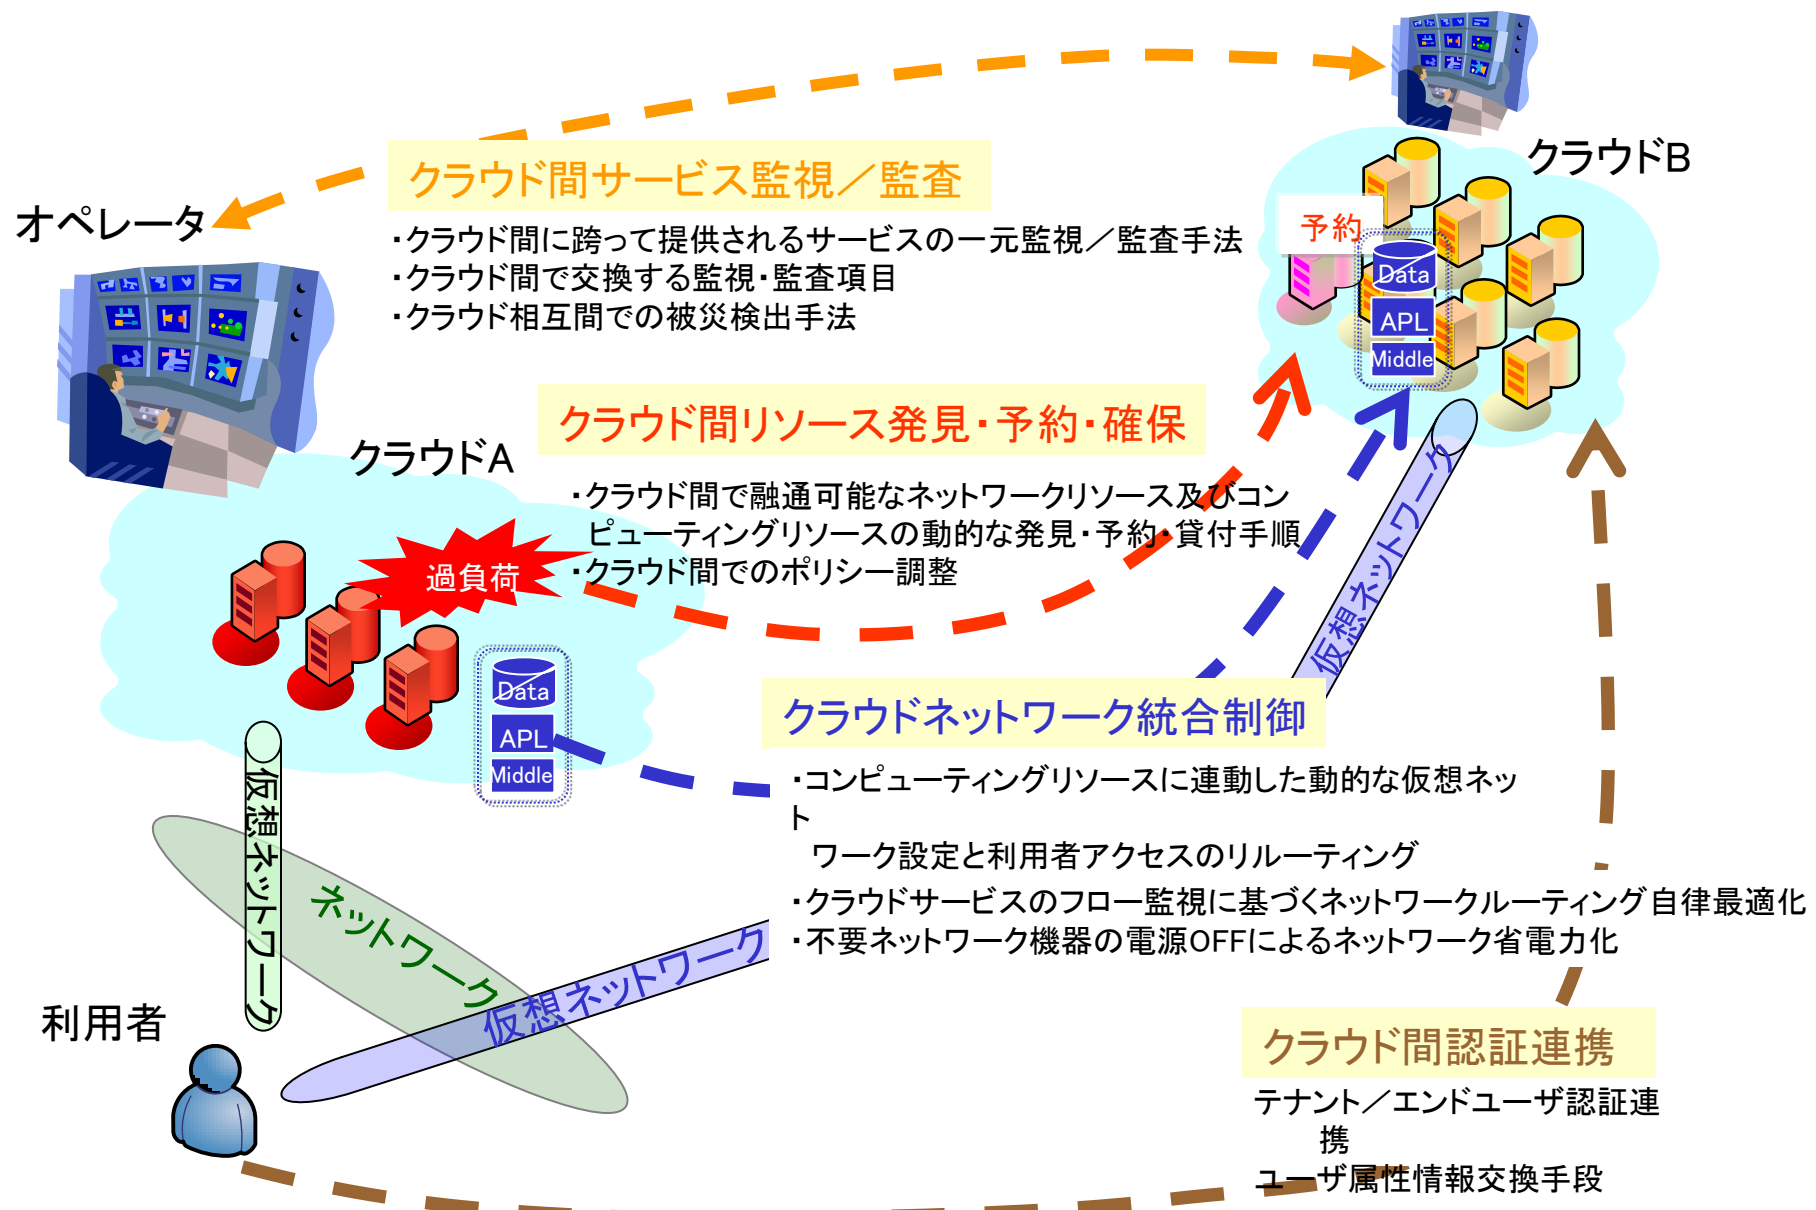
クラウドB

クラウド間サービス監視／監査

オペレータ

・クラウド間に跨って提供されるサービスの一元監視／監査手法
・クラウド間で交換する監視・監査項目
・クラウド相互間での被災検出手法

予約

Data
APL
Middle

クラウド間リソース発見・予約・確保

クラウドA

・クラウド間で融通可能なネットワークリソース及びコンピューティングリソースの動的な発見・予約・貸付手順
・クラウド間でのポリシー調整

過負荷

仮想ネットワーク

Data
APL
Middle

クラウドネットワーク統合制御

・コンピューティングリソースに連動した動的な仮想ネット
ト
ワーク設定と利用者アクセスのリルーティング
・クラウドサービスのフロー監視に基づくネットワークルーティング自律最適化
・不要ネットワーク機器の電源OFFによるネットワーク省電力化

仮想ネットワーク

ネットワーク

仮想ネットワーク

利用者

クラウド間認証連携

テナント／エンドユーザ認証連携
ユーザ属性情報交換手段